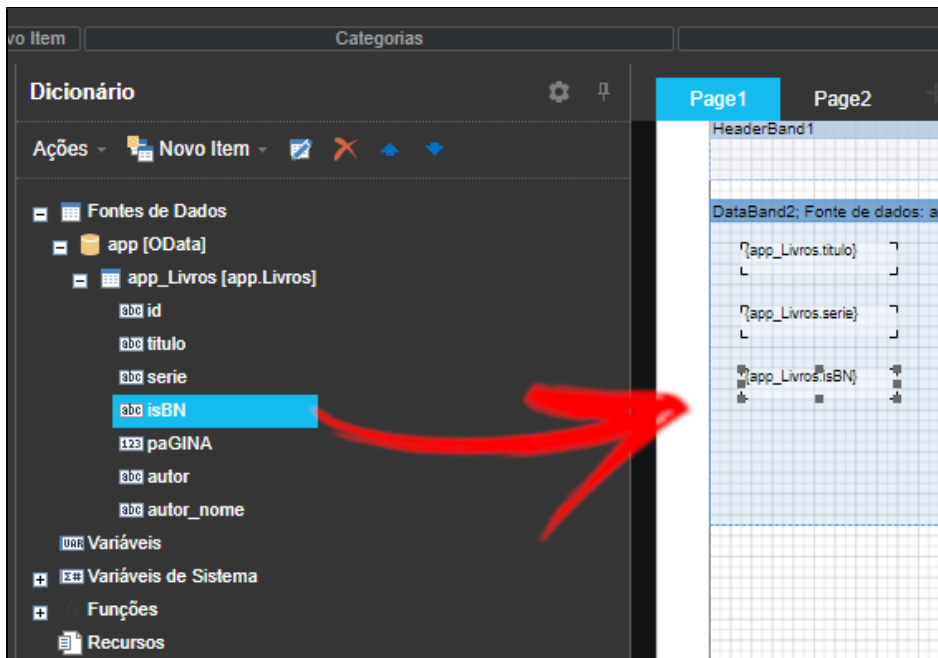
vo Item
Categorias
Dicionário
Ações
Novo Item
Fontes de Dados
app [OData]
app_Livros [app.Livros]
id
titulo
serie
isBN
paGINA
autor
autor_nome
Variáveis
Variáveis de Sistema
Funções
Recursos
Page1
Page2
HeaderBand1
DataBand2; Fonte de dados: a
{app_Livros.titulo}
{app_Livros.serie}
{app_Livros.isBN}